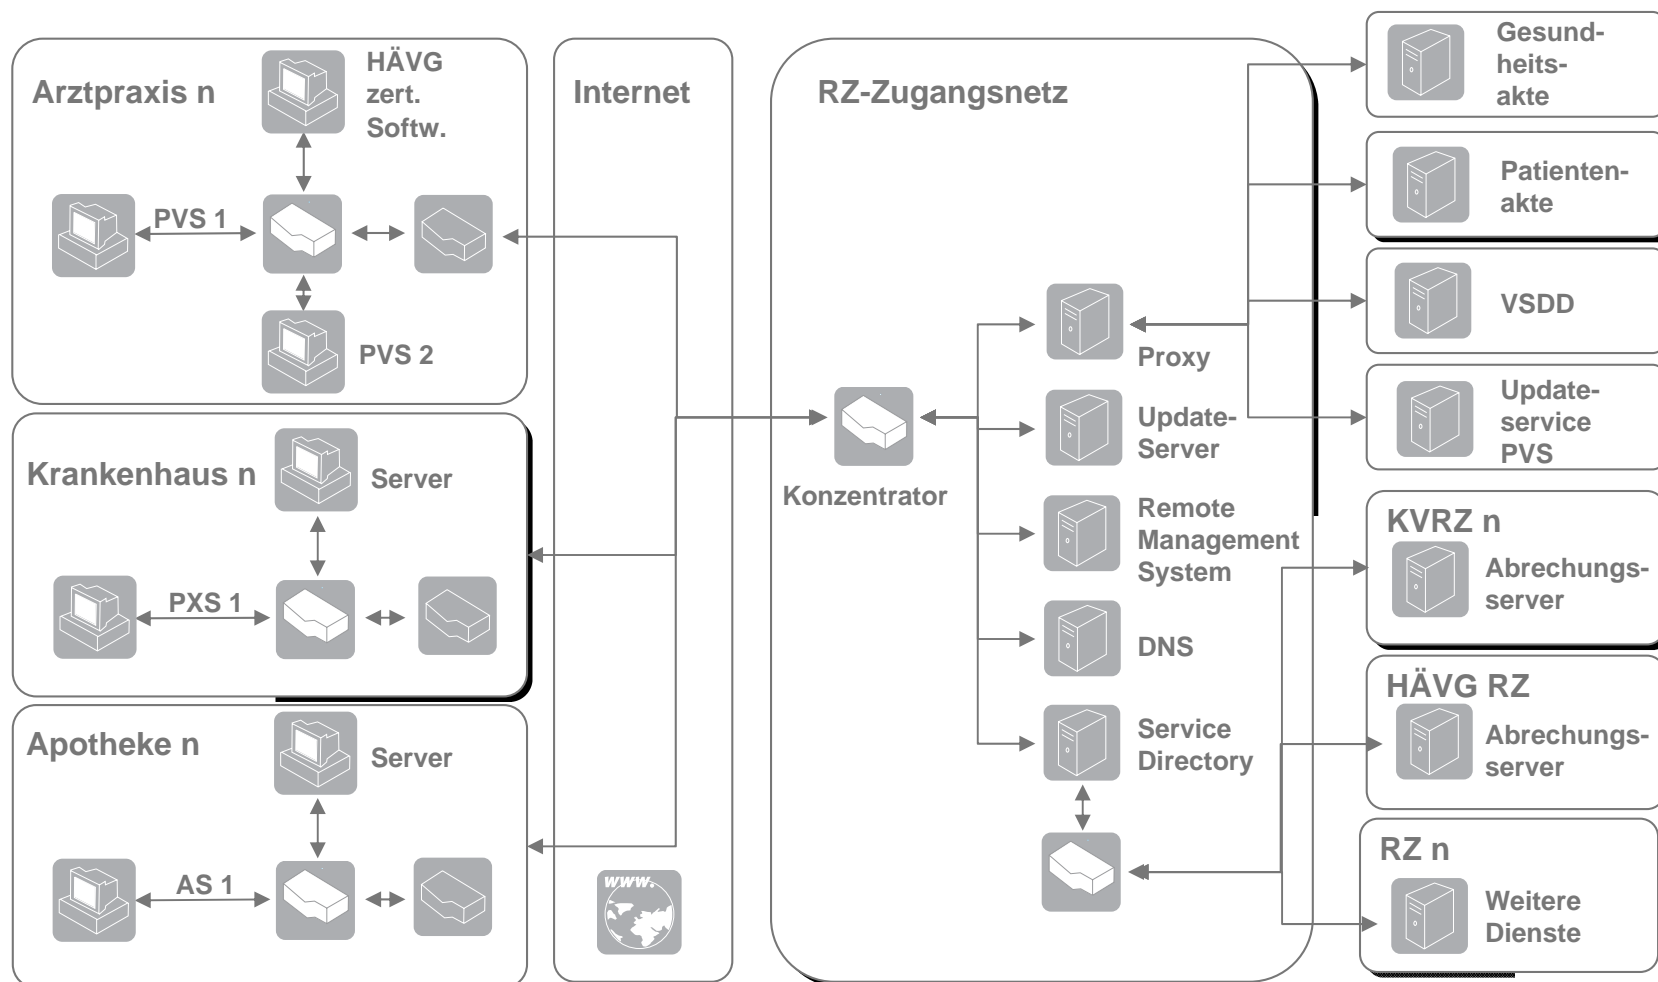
Arztpraxis n

HÄVG zert. Softw.

PVS 1

PVS 2

Krankenhaus n

Server

PXS 1

Apotheke n

Server

AS 1

Internet

www.

RZ-Zugangsnetz

Konzentrator

Proxy

Update-Server

Remote Management System

DNS

Service Directory

Gesundheitsakte

Patientenakte

VSDD

Updateservice PVS

KVRZ n

Abrechungsserver

HÄVG RZ

Abrechungsserver

RZ n

Weitere Dienste